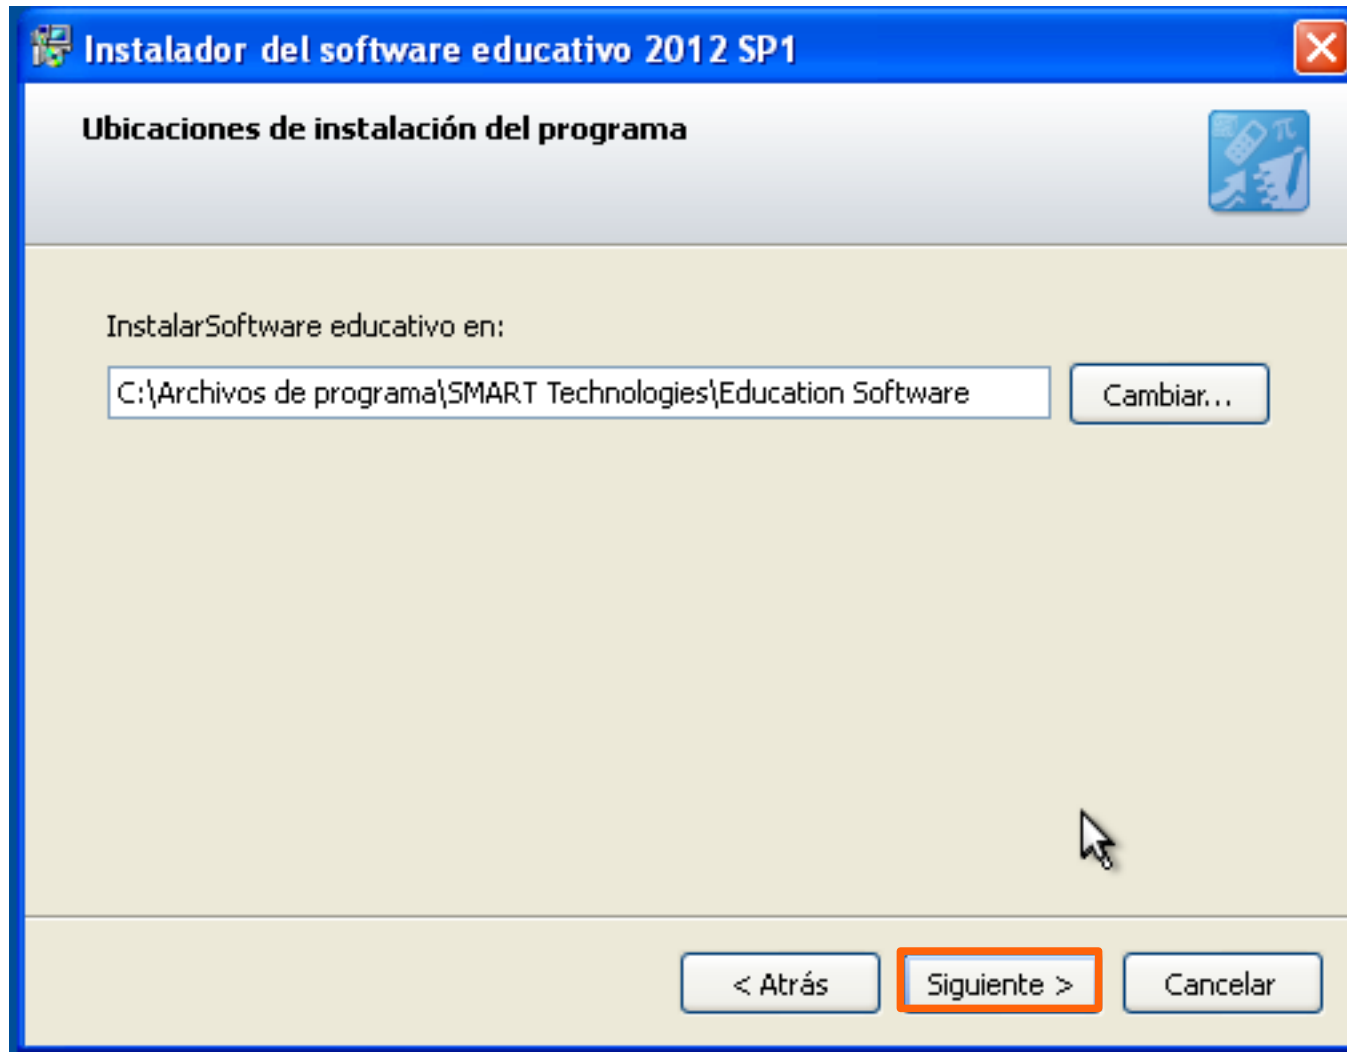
Instalador del software educativo 2012 SP1

Ubicaciones de instalación del programa

InstalarSoftware educativo en:

C:\Archivos de programa\SMART Technologies\Education Software

Cambiar...

< Atrás

Siguiente >

Cancelar